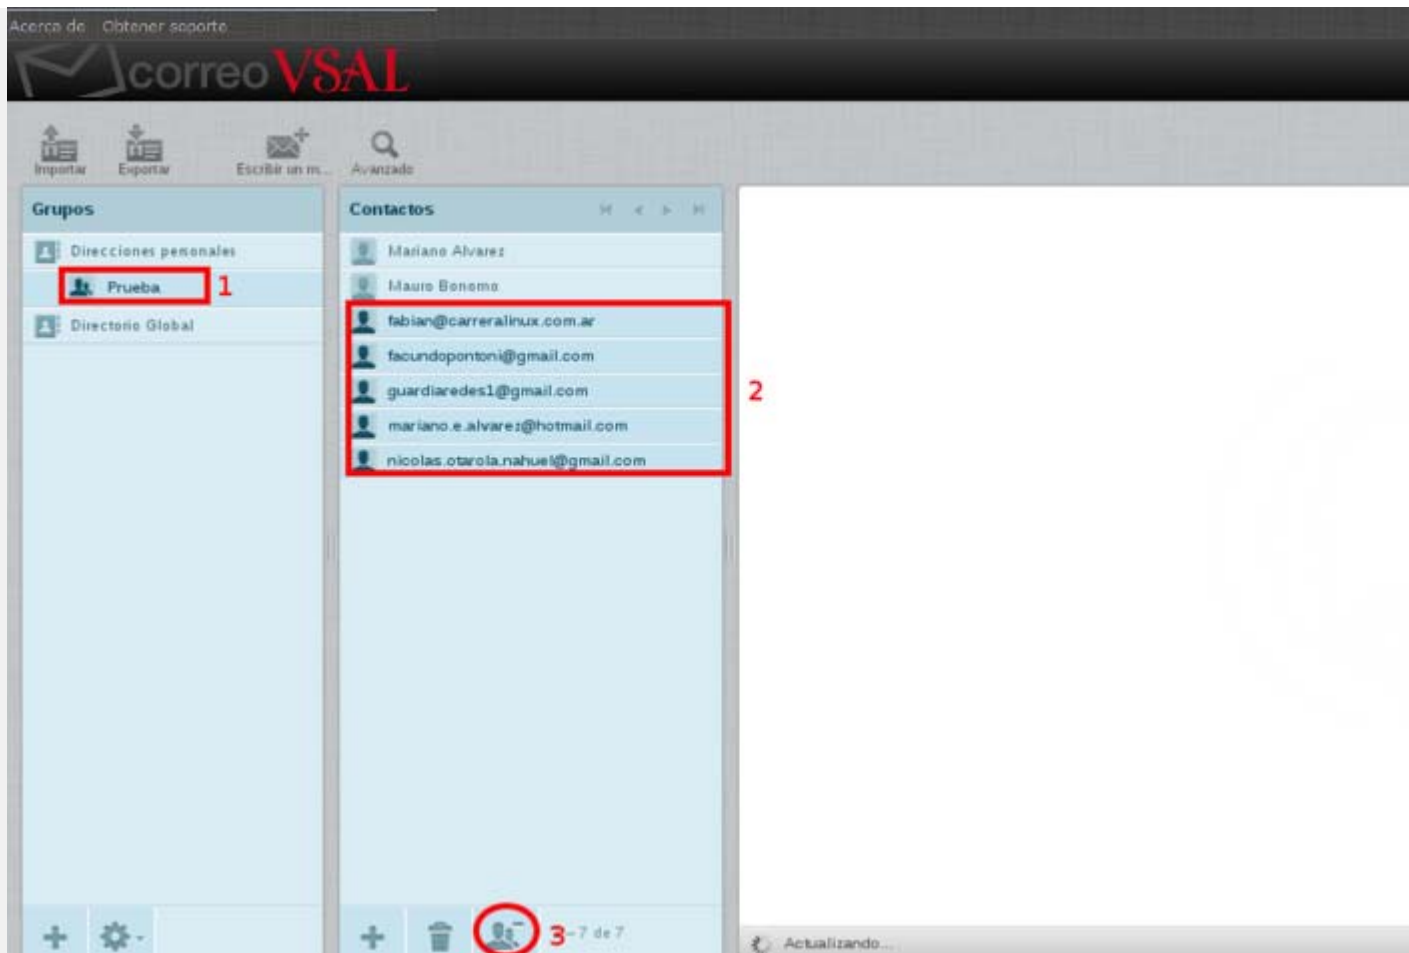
Acerca de Obtener soporte

correo VSAL

Importar Exportar Escribir un m... Avanzado

Grupos

Direcciones personales

Prueba 1

Directorio Global

Contactos

Mariano Alvarez

Mauro Bonomo

fabian@carreralinux.com.ar

facundopontoni@gmail.com

guardiaredes1@gmail.com

mariano.e.alvarez@hotmail.com

nicolas.otarola.nahuel@gmail.com

2

3 -7 de 7

Actualizando...